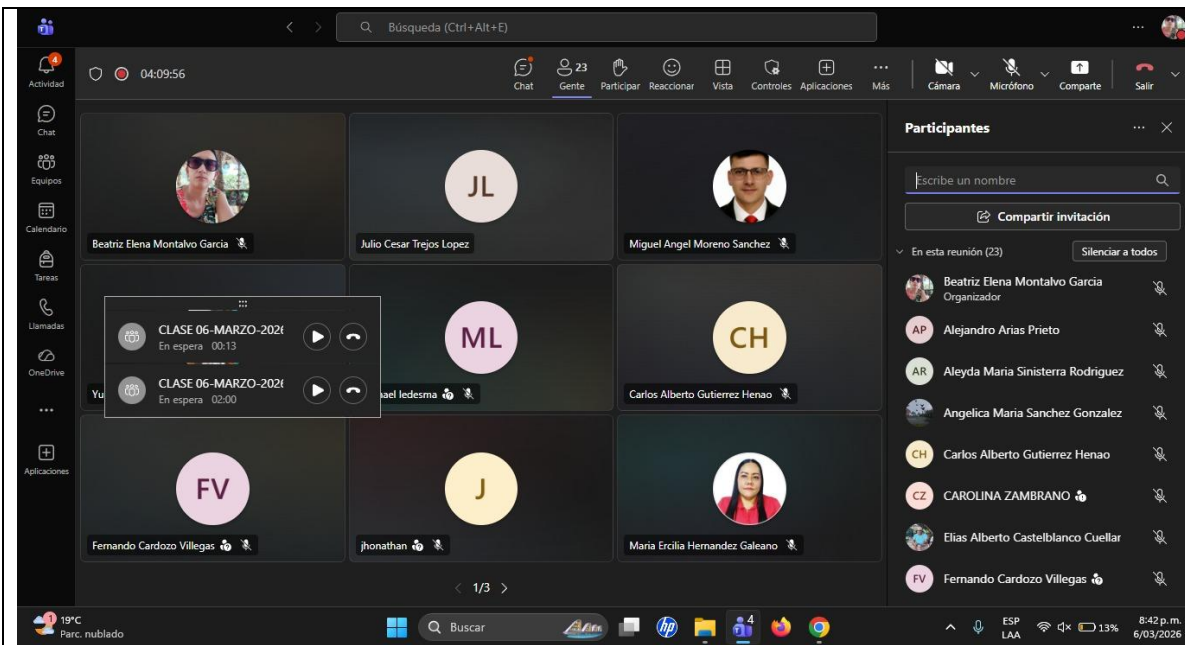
Búsqueda (Ctrl+Alt+E)

Actividad
Chat
Equipos
Calendario
Tareas
Llamadas
OneDrive
...
Aplicaciones

04:09:56

Chat
23
Gente
Participar
Reaccionar
Vista
Controles
Aplicaciones
Más
Cámara
Micrófono
Comparte
Salir

Beatriz Elena Montalvo Garcia
JL
Julio Cesar Trejos Lopez
Miguel Angel Moreno Sanchez
ML
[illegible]ael ledesma
CH
Carlos Alberto Gutierrez Henao
Yu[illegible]
CLASE 06-MARZO-202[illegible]
En espera 00:13
CLASE 06-MARZO-202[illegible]
En espera 02:00
FV
Fernando Cardozo Villegas
J
jhonathan
Maria Ercilia Hernandez Galeano
1/3

Participantes
Escribe un nombre
Compartir invitación
En esta reunión (23)
Silenciar a todos
Beatriz Elena Montalvo Garcia
Organizador
AP Alejandro Arias Prieto
AR Aleyda Maria Sinisterra Rodriguez
Angelica Maria Sanchez Gonzalez
CH Carlos Alberto Gutierrez Henao
CZ CAROLINA ZAMBRANO
Elias Alberto Castelblanco Cuellar
FV Fernando Cardozo Villegas

19°C
Parc. nublado
Buscar
ESP
LAA
13%
8:42 p. m.
6/03/2026